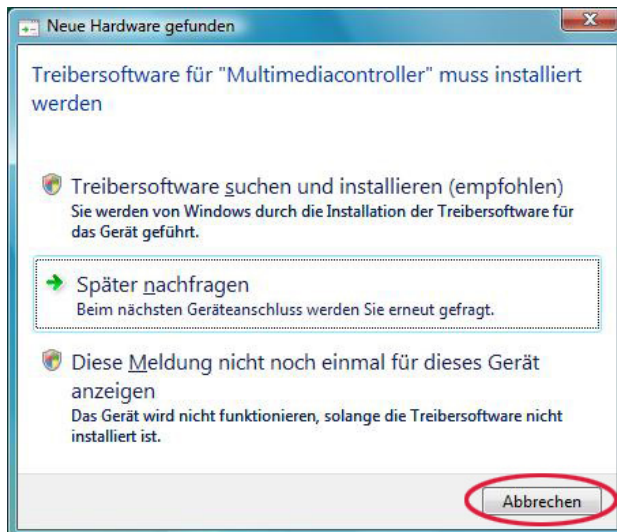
Neue Hardware gefunden

Treibersoftware für "Multimediacontroller" muss installiert werden

Treibersoftware suchen und installieren (empfohlen)
Sie werden von Windows durch die Installation der Treibersoftware für das Gerät geführt.

Später nachfragen
Beim nächsten Geräteanschluss werden Sie erneut gefragt.

Diese Meldung nicht noch einmal für dieses Gerät anzeigen
Das Gerät wird nicht funktionieren, solange die Treibersoftware nicht installiert ist.

Abbrechen